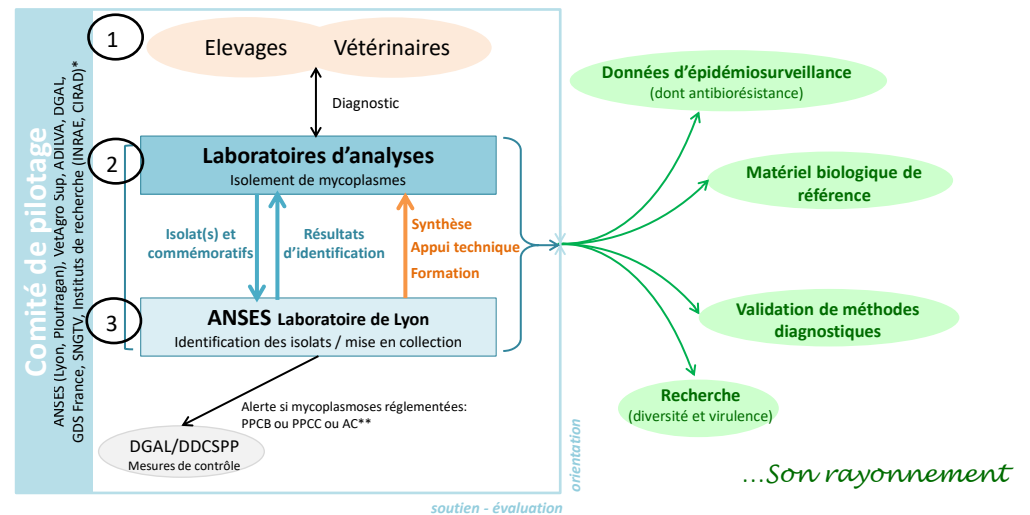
Comité de pilotage

ANSES (Lyon, Ploufragan), VetAgro Sup, ADILVA, DGAL, GDS France, SNGTV, Instituts de recherche (INRAE, CIRAD)*

1

Elevages

Vétérinaires

Diagnostic

2

Laboratoires d'analyses

Isolement de mycoplasmes

Isolat(s) et commémoratifs

Résultats d'identification

Synthèse

Appui technique

Formation

3

ANSES Laboratoire de Lyon

Identification des isolats / mise en collection

Alerte si mycoplasmoses réglementées: PPCB ou PPCC ou AC**

DGAL/DDCSPP

Mesures de contrôle

orientation

soutien - évaluation

Données d'épidémiosurveillance
(dont antibiorésistance)

Matériel biologique de référence

Validation de méthodes diagnostiques

Recherche
(diversité et virulence)

...Son rayonnement